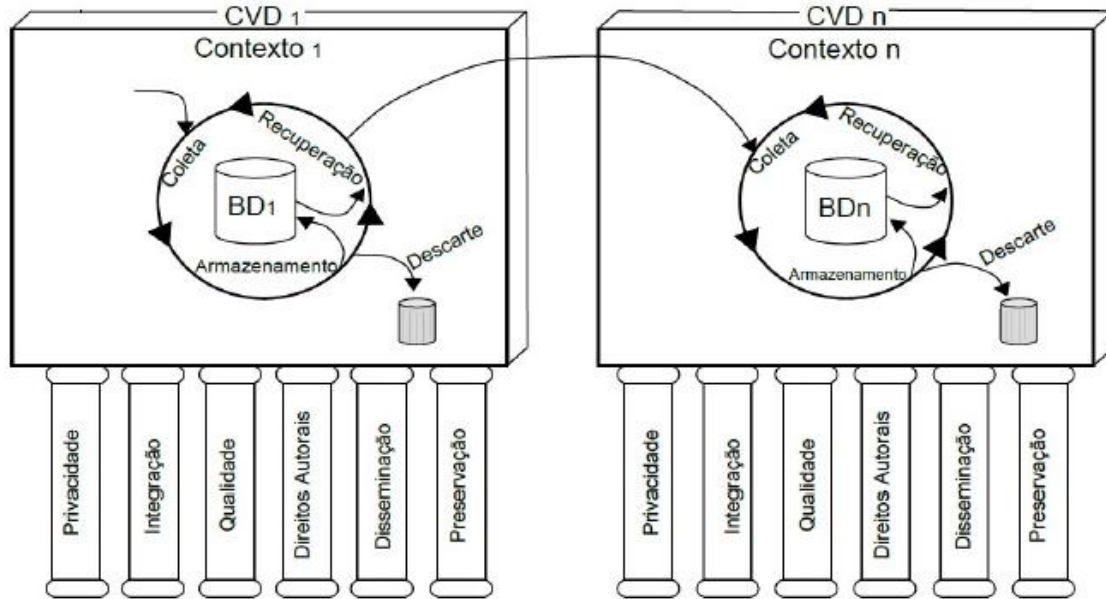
CVD 1
Contexto 1
Coleta
Recuperação
BD1
Armazenamento
Descarte

CVD n
Contexto n
Coleta
Recuperação
BDn
Armazenamento
Descarte

Privacidade
Integração
Qualidade
Direitos Autorais
Disseminação
Preservação

Privacidade
Integração
Qualidade
Direitos Autorais
Disseminação
Preservação